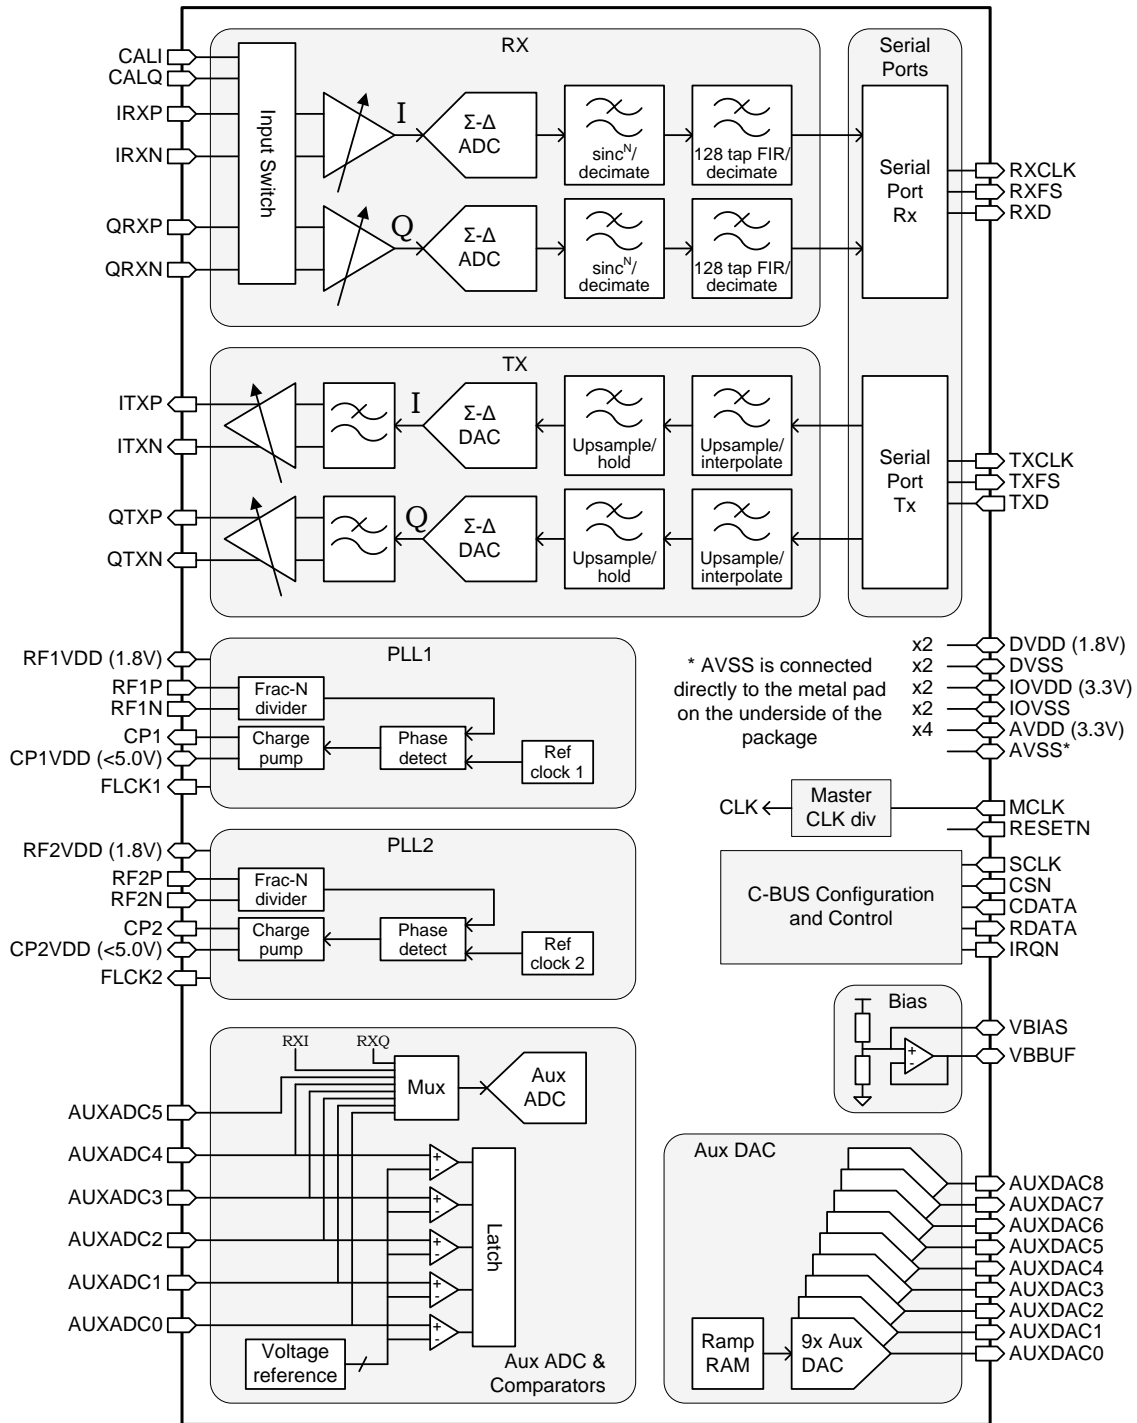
CALI
CALQ
IRXP
IRXN
QRXP
QRXN

RX

Input Switch

I

Σ-Δ ADC

sinc$^N$/ decimate

128 tap FIR/ decimate

Q

Σ-Δ ADC

sinc$^N$/ decimate

128 tap FIR/ decimate

Serial Ports

Serial Port Rx

RXCLK
RXFS
RXD

TX

ITXP
ITXN
QTXP
QTXN

I

Σ-Δ DAC

Upsample/ hold

Upsample/ interpolate

Q

Σ-Δ DAC

Upsample/ hold

Upsample/ interpolate

Serial Port Tx

TXCLK
TXFS
TXD

RF1VDD (1.8V)
RF1P
RF1N
CP1
CP1VDD (<5.0V)
FLCK1

PLL1

Frac-N divider

Charge pump

Phase detect

Ref clock 1

* AVSS is connected directly to the metal pad on the underside of the package

x2 DVDD (1.8V)
x2 DVSS
x2 IOVDD (3.3V)
x2 IOVSS
x4 AVDD (3.3V)
AVSS*

CLK

Master CLK div

MCLK
RESETN

RF2VDD (1.8V)
RF2P
RF2N
CP2
CP2VDD (<5.0V)
FLCK2

PLL2

Frac-N divider

Charge pump

Phase detect

Ref clock 2

C-BUS Configuration and Control

SCLK
CSN
CDATA
RDATA
IRQN

Bias

VBIAS
VBBUF

RXI
RXQ

Mux

Aux ADC

AUXADC5
AUXADC4
AUXADC3
AUXADC2
AUXADC1
AUXADC0

Latch

Voltage reference

Aux ADC & Comparators

Aux DAC

Ramp RAM

9x Aux DAC

AUXDAC8
AUXDAC7
AUXDAC6
AUXDAC5
AUXDAC4
AUXDAC3
AUXDAC2
AUXDAC1
AUXDAC0